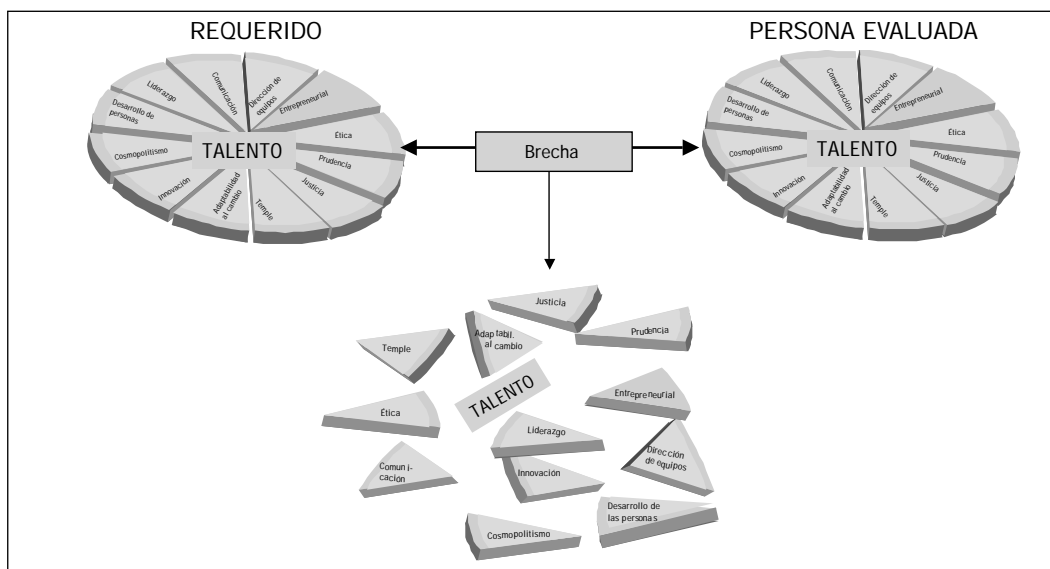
REQUERIDO

Liderazgo
Comunicación
Dirección de equipos
Entrepreneurial
Desarrollo de personas
Ética
TALENTO
Prudencia
Cosmopolitismo
Justicia
Innovación
Adaptabilidad al cambio
Temple

PERSONA EVALUADA

Liderazgo
Comunicación
Dirección de equipos
Entrepreneurial
Desarrollo de personas
Ética
TALENTO
Prudencia
Cosmopolitismo
Justicia
Innovación
Adaptabilidad al cambio
Temple

Brecha

Justicia
Adaptabil. al cambio
Prudencia
Temple
Entrepreneurial
TALENTO
Ética
Liderazgo
Dirección de equipos
Comuni-cación
Innovación
Desarrollo de las personas
Cosmopolitismo